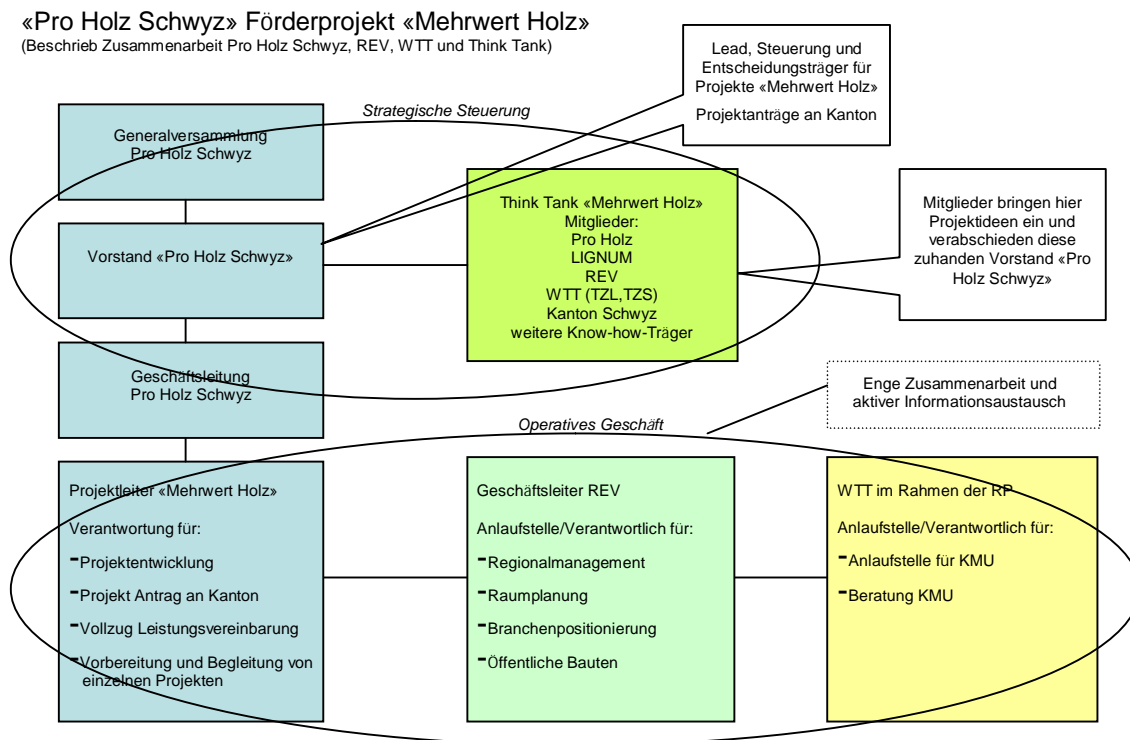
«Pro Holz Schwyz» Förderprojekt «Mehrwert Holz»
(Beschrieb Zusammenarbeit Pro Holz Schwyz, REV, WTT und Think Tank)

Lead, Steuerung und Entscheidungsträger für Projekte «Mehrwert Holz»

Projektanträge an Kanton

Strategische Steuerung

Generalversammlung
Pro Holz Schwyz

Vorstand «Pro Holz Schwyz»

Think Tank «Mehrwert Holz»
Mitglieder:
Pro Holz
LIGNUM
REV
WTT (TZL,TZS)
Kanton Schwyz
weitere Know-how-Träger

Mitglieder bringen hier Projektideen ein und verabschieden diese zuhanden Vorstand «Pro Holz Schwyz»

Geschäftsleitung
Pro Holz Schwyz

Enge Zusammenarbeit und aktiver Informationsaustausch

Operatives Geschäft

Projektleiter «Mehrwert Holz»

Verantwortung für:

- Projektentwicklung
- Projekt Antrag an Kanton
- Vollzug Leistungsvereinbarung
- Vorbereitung und Begleitung von einzelnen Projekten

Geschäftsleiter REV

Anlaufstelle/Verantwortlich für:

- Regionalmanagement
- Raumplanung
- Branchenpositionierung
- Öffentliche Bauten

WTT im Rahmen der RP

Anlaufstelle/Verantwortlich für:

- Anlaufstelle für KMU
- Beratung KMU